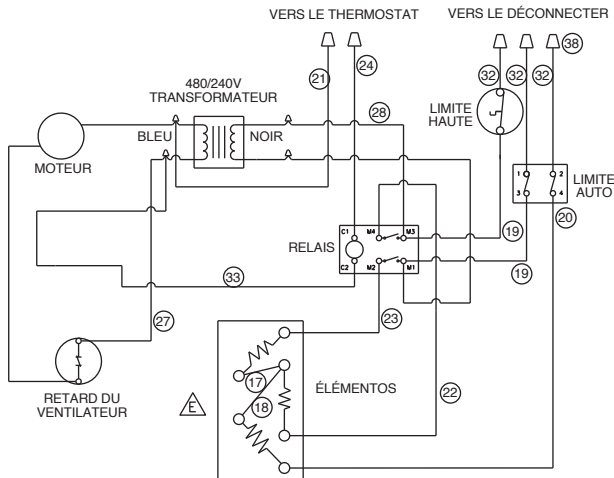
VERS LE THERMOSTAT
VERS LE DÉCONNECTER
21
24
32
32
32
38
480/240V
TRANSFORMATEUR
28
LIMITE
HAUTE
BLEU
NOIR
MOTEUR
1
2
3
4
LIMITE
AUTO
20
C1
M4
M3
RELAIS
19
C2
M2
M1
19
33
23
27
17
ÉLÉMENTOS
18
22
RETARD DU
VENTILATEUR
E